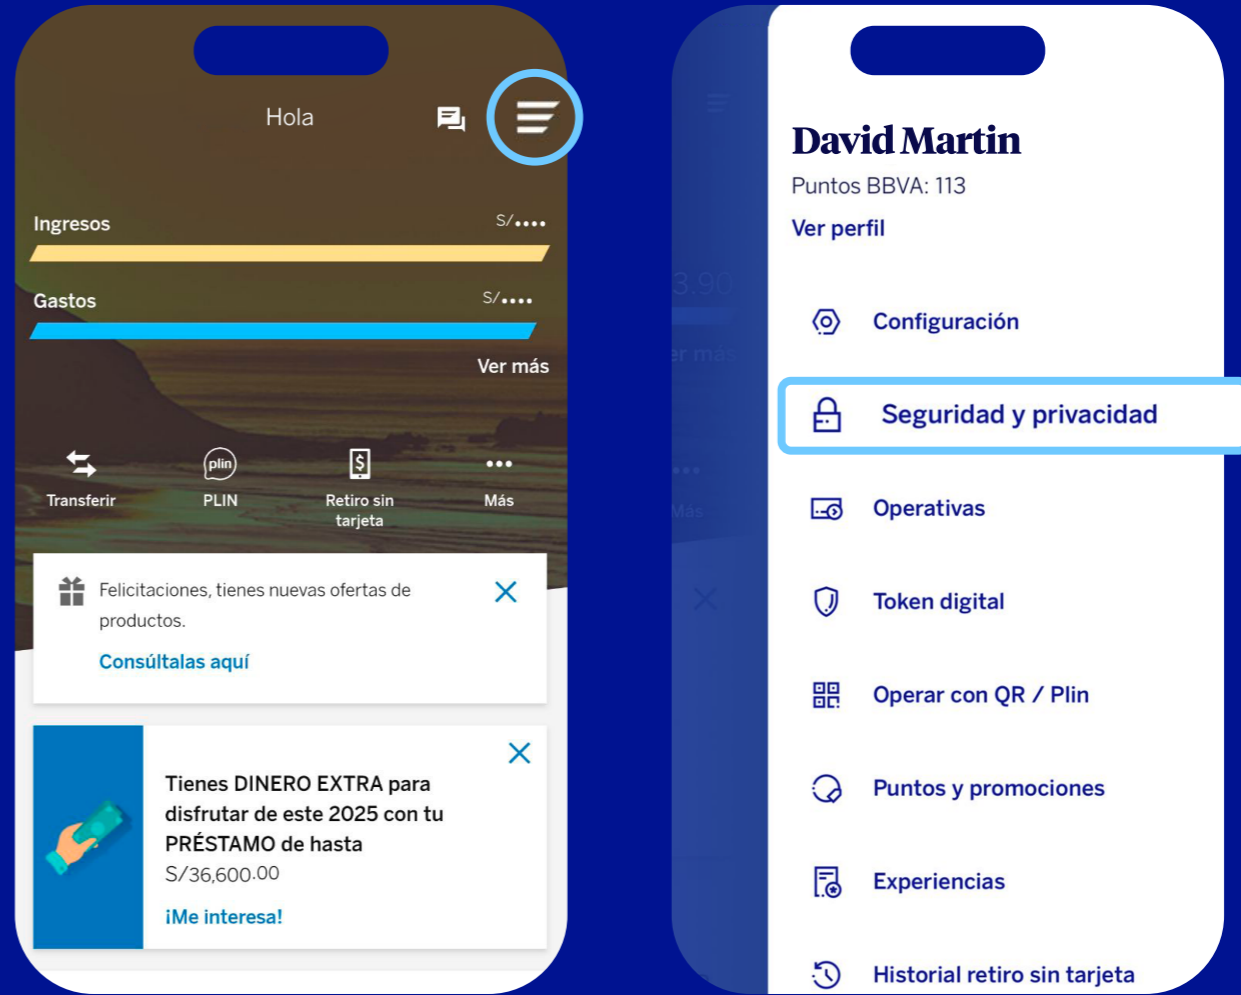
Hola

Ingresos S/••••

Gastos S/••••

Ver más

Transferir

plin

PLIN

Retiro sin tarjeta

Más

Felicitaciones, tienes nuevas ofertas de productos.

Consúltalas aquí

Tienes DINERO EXTRA para disfrutar de este 2025 con tu PRÉSTAMO de hasta

S/36,600.00

¡Me interesa!

David Martin

Puntos BBVA: 113

Ver perfil

Configuración

Seguridad y privacidad

Operativas

Token digital

Operar con QR / Plin

Puntos y promociones

Experiencias

Historial retiro sin tarjeta